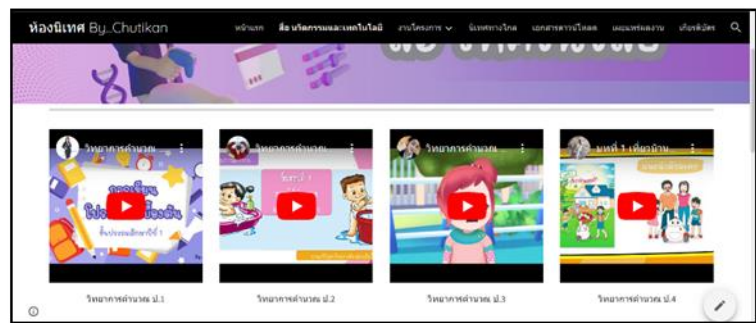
ห้องนิเทศ By_Chutikan

หน้าแรก สื่อ นวัตกรรมและเทคโนโลยี งานโครงการ นิเทศทางไกล เอกสารดาวน์โหลด เผยแพร่ผลงาน เกียรติบัตร

วิทยาการคำนวณ

วิทยาการคำนวณ

วิทยาการคำนวณ

บทที่ 1 เที่ยวบ้าน

วิทยาการคำนวณ ป.1

วิทยาการคำนวณ ป.2

วิทยาการคำนวณ ป.3

วิทยาการคำนวณ ป.4